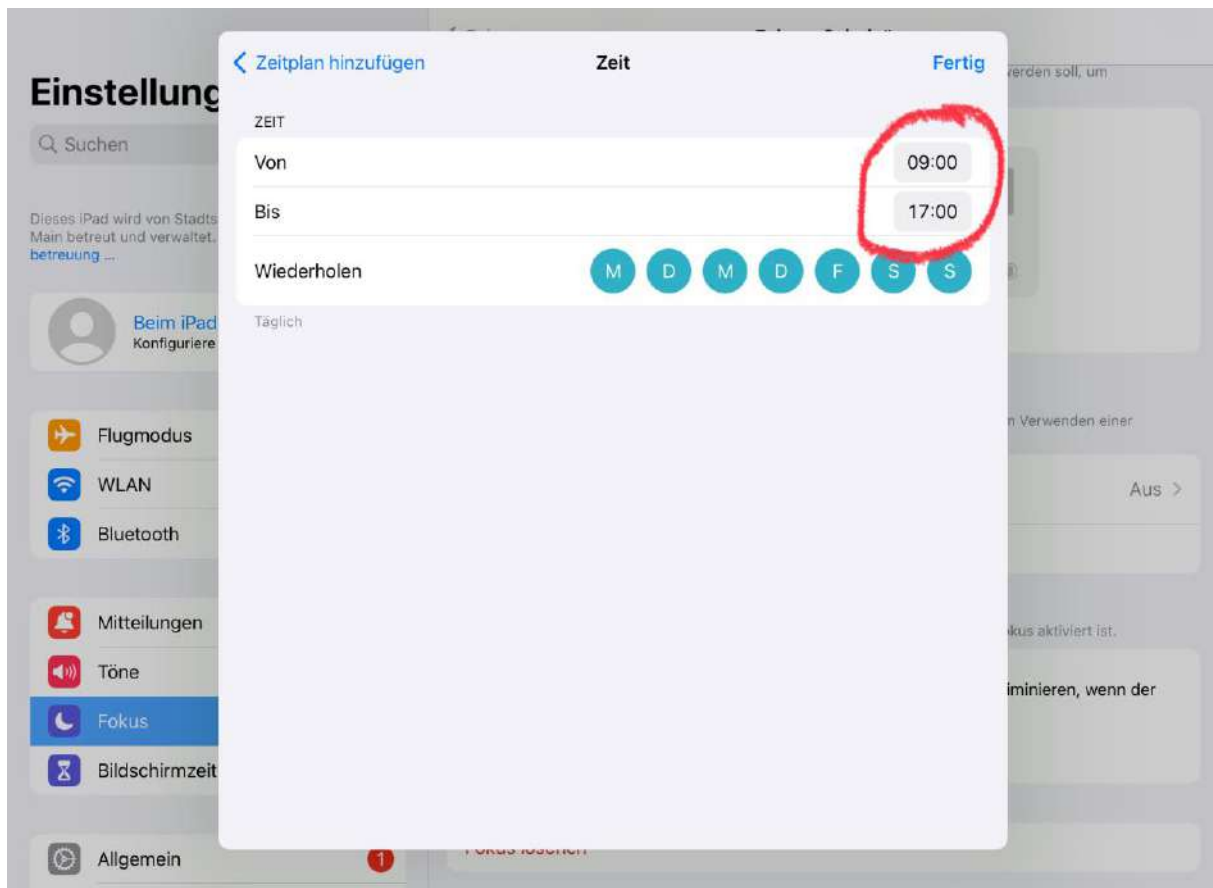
Einstellung

Suchen

Dieses iPad wird von Stadts Main betreut und verwaltet. betreuung ...

Beim iPad
Konfiguriere

Flugmodus
WLAN
Bluetooth

Mitteilungen
Töne
Fokus
Bildschirmzeit

Allgemein 1

Zeitplan hinzufügen
Zeit
Fertig

ZEIT

Von 09:00
Bis 17:00
Wiederholen M D M D F S S

Täglich

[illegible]rden soll, um

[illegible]n Verwenden einer

Aus >

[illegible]kus aktiviert ist.

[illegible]iminieren, wenn der

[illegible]